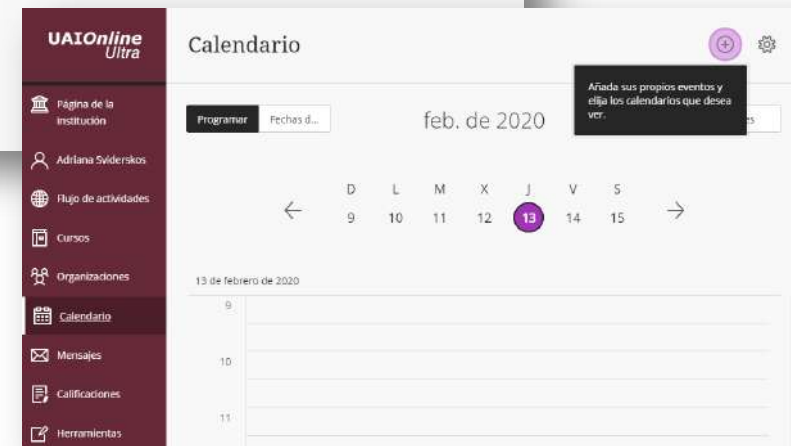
UAIOnline Ultra

Página de la institución

Adriana Sviderskos

Flujo de actividades

Cursos

Organizaciones

Calendario

Mensajes

Calificaciones

Herramientas

Calendario

Añada sus propios eventos y elija los calendarios que desea ver.

Programar

Fechas d...

feb. de 2020

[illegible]es

| D | L | M | X | J | V | S |
|---|---|---|---|---|---|---|
| 9 | 10 | 11 | 12 | 13 | 14 | 15 |

13 de febrero de 2020

9

10

11